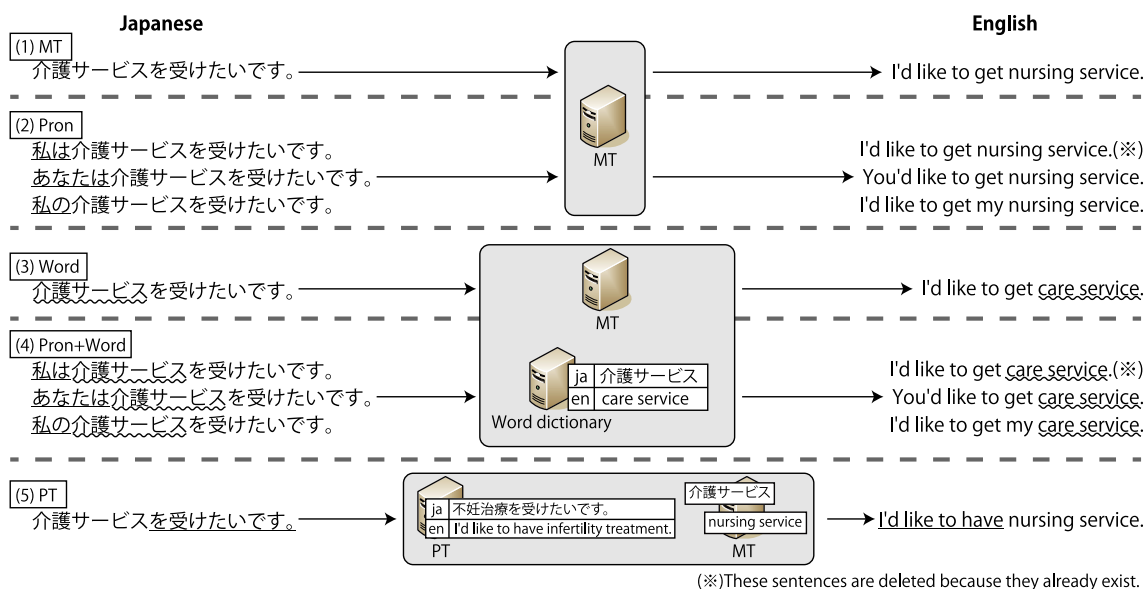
Japanese

English

(1) MT

介護サービスを受けたいです。

I'd like to get nursing service.

MT

(2) Pron

私は介護サービスを受けたいです。
あなたは介護サービスを受けたいです。
私の介護サービスを受けたいです。

I'd like to get nursing service.(※)
You'd like to get nursing service.
I'd like to get my nursing service.

(3) Word

介護サービスを受けたいです。

MT

I'd like to get care service.

(4) Pron+Word

私は介護サービスを受けたいです。
あなたは介護サービスを受けたいです。
私の介護サービスを受けたいです。

| ja | 介護サービス |
|---|---|
| en | care service |

Word dictionary

I'd like to get care service.(※)
You'd like to get care service.
I'd like to get my care service.

(5) PT

介護サービスを受けたいです。

| ja | 不妊治療を受けたいです。 |
|---|---|
| en | I'd like to have infertility treatment. |

PT

介護サービス

nursing service

MT

I'd like to have nursing service.

(※)These sentences are deleted because they already exist.